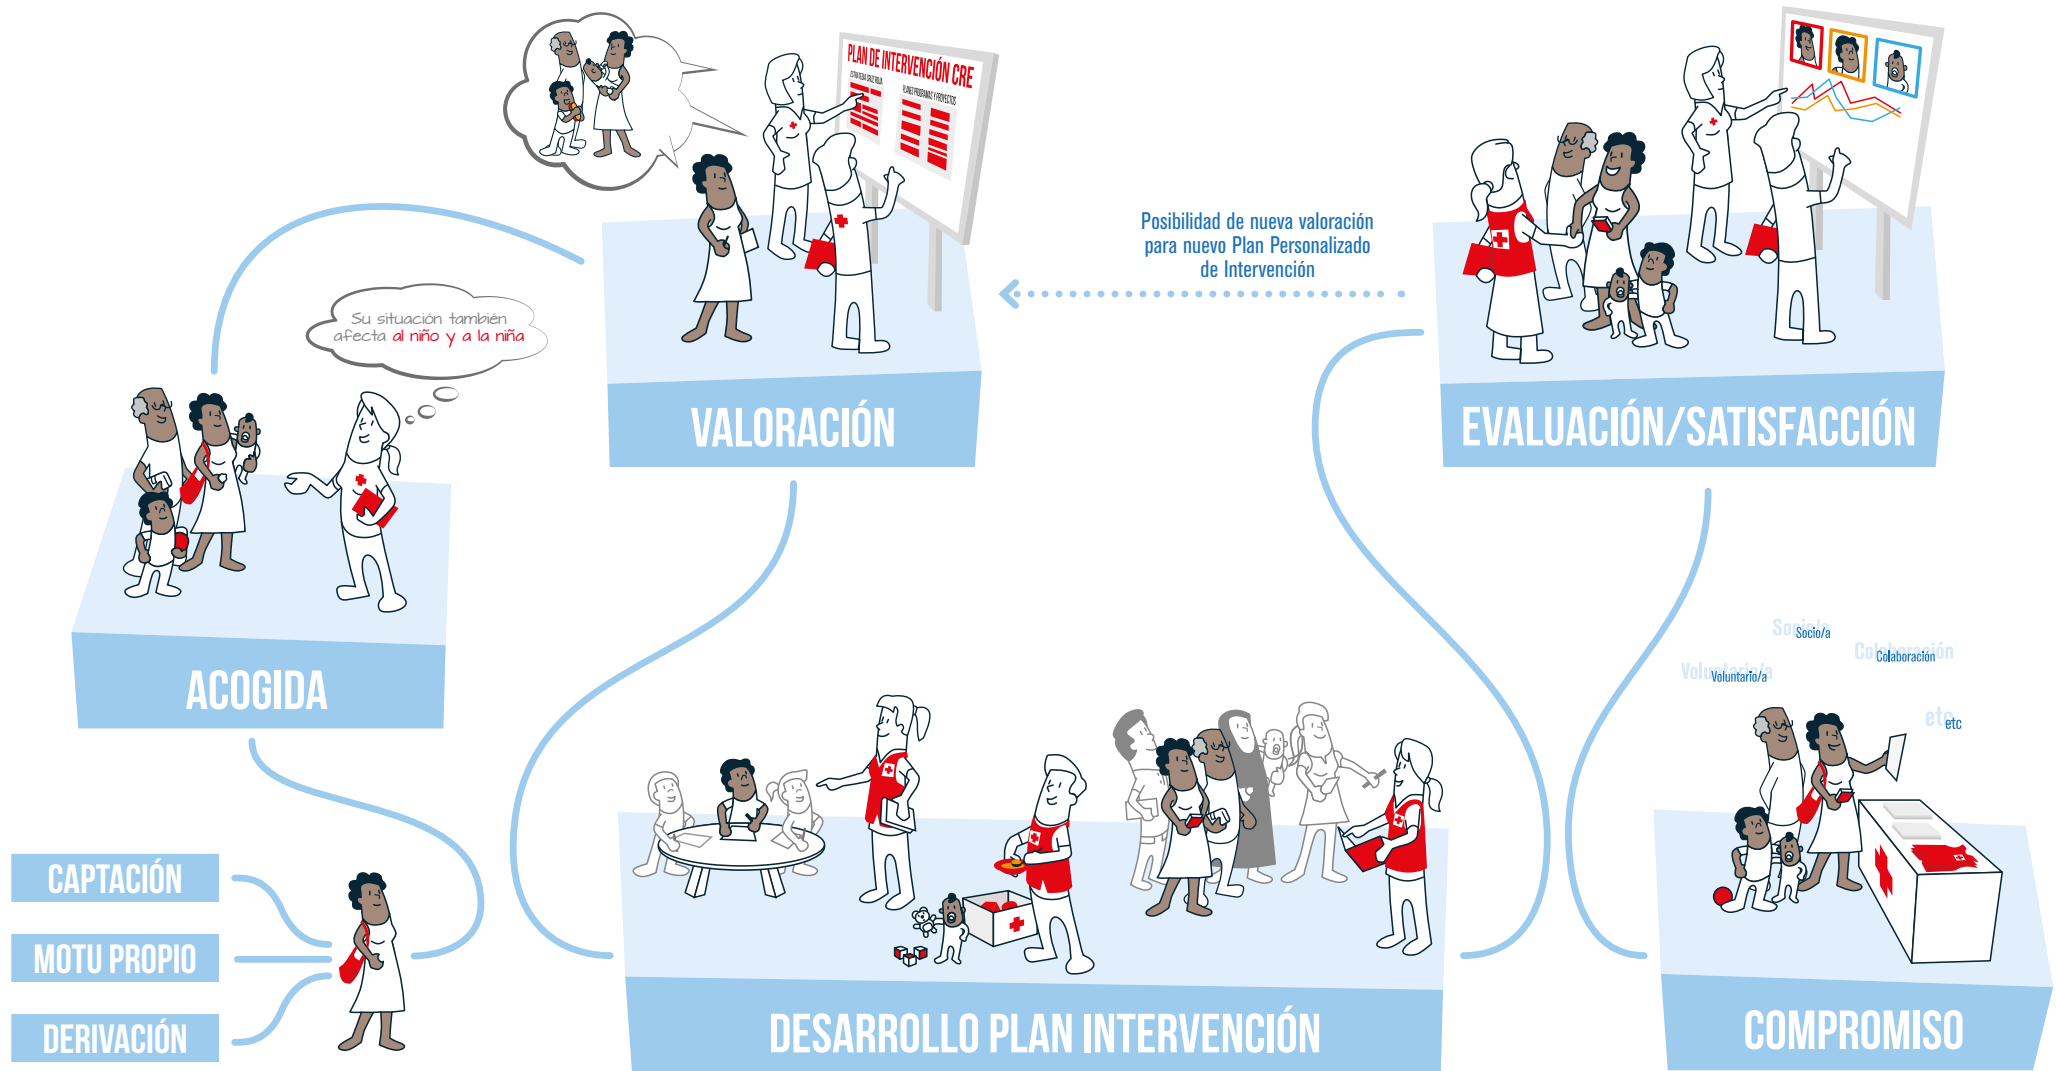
PLAN DE INTERVENCIÓN CRE

Su situación también afecta al niño y a la niña

VALORACIÓN

Posibilidad de nueva valoración para nuevo Plan Personalizado de Intervención

EVALUACIÓN/SATISFACCIÓN

ACOGIDA

Socio/a
Colaboración
Voluntario/a
etc

CAPTACIÓN
MOTU PROPIO
DERIVACIÓN

DESARROLLO PLAN INTERVENCIÓN

COMPROMISO